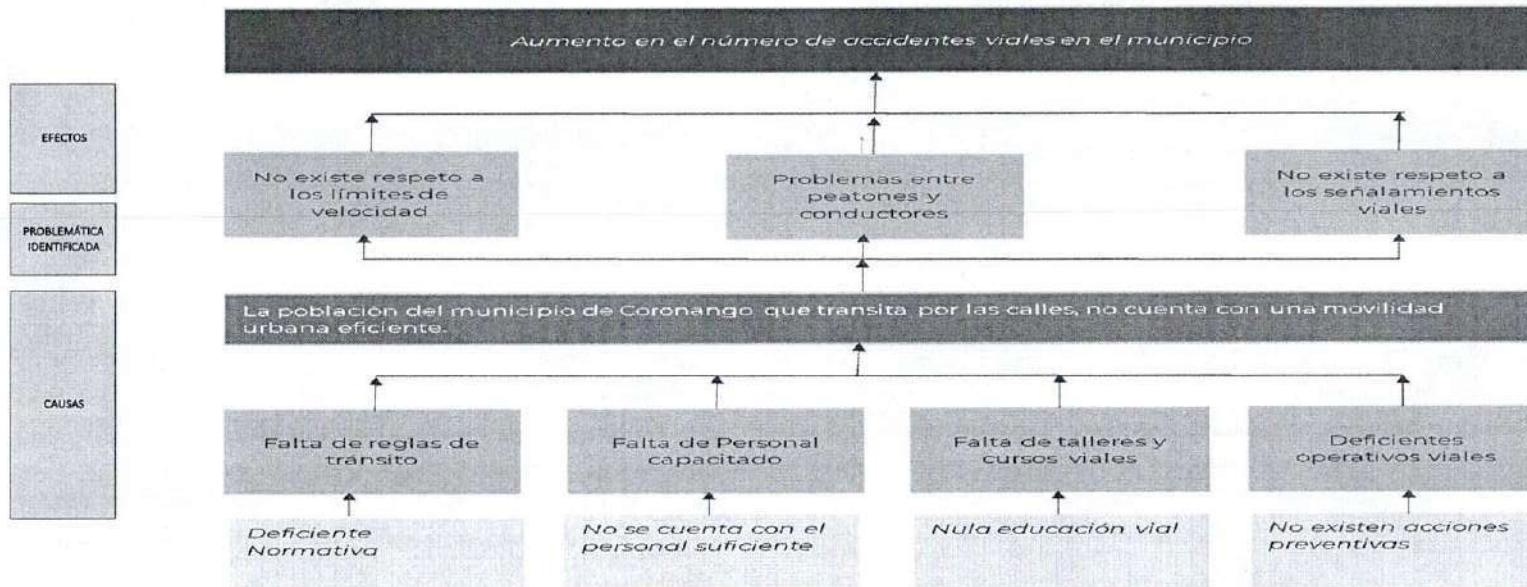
EFECTOS

PROBLEMÁTICA IDENTIFICADA

CAUSAS

Aumento en el número de accidentes viales en el municipio

No existe respeto a los límites de velocidad

Problemas entre peatones y conductores

No existe respeto a los señalamientos viales

La población del municipio de Coronango que transita por las calles, no cuenta con una movilidad urbana eficiente.

Falta de reglas de tránsito

Falta de Personal capacitado

Falta de talleres y cursos viales

Deficientes operativos viales

Deficiente Normativa

No se cuenta con el personal suficiente

Nula educación vial

No existen acciones preventivas